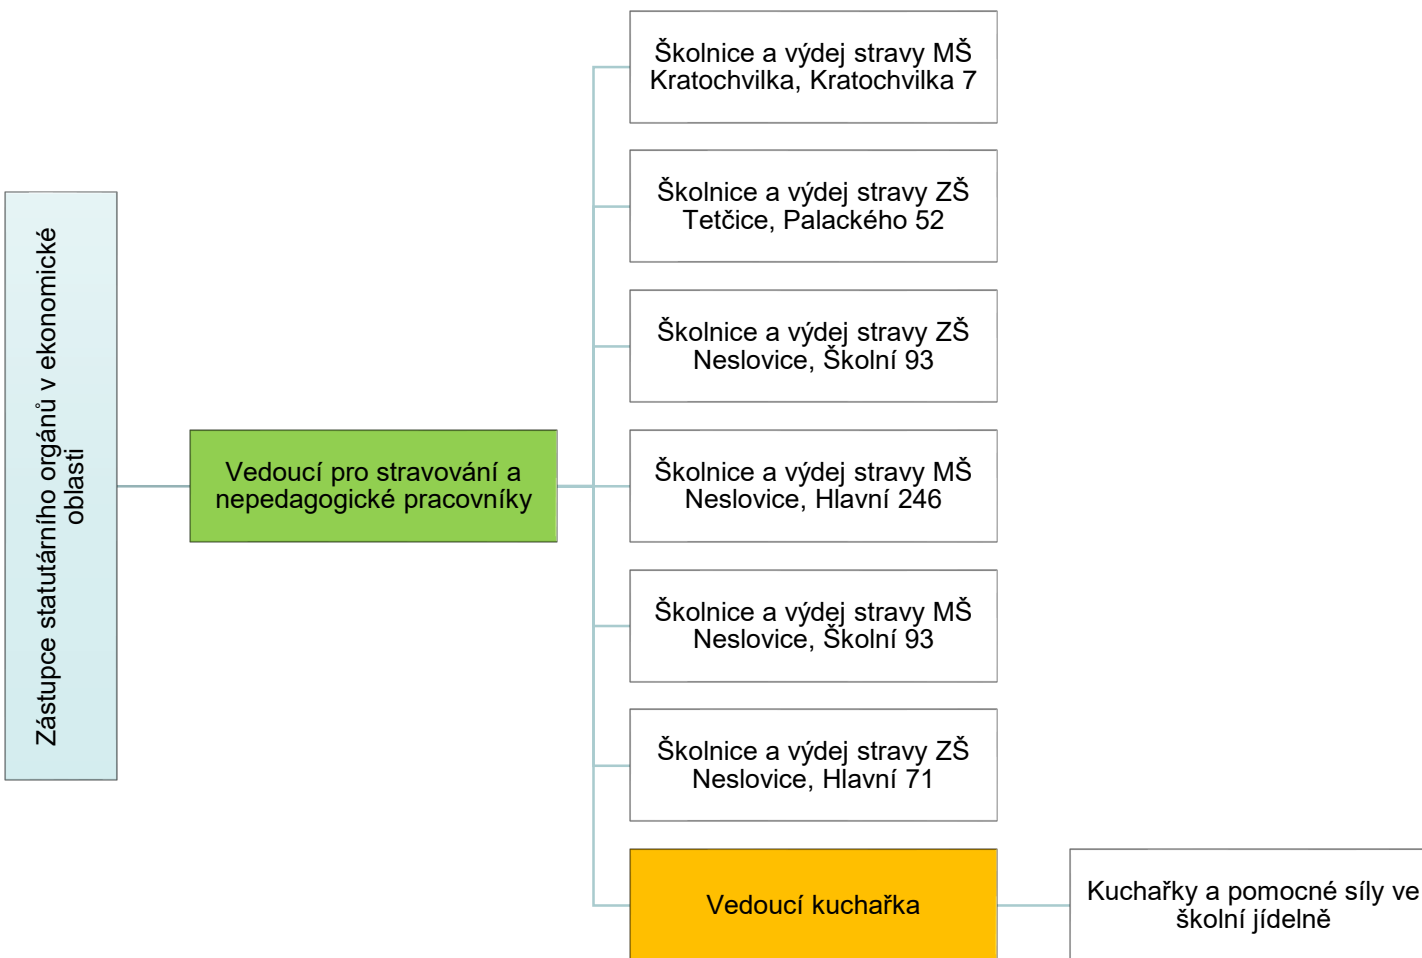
Zástupce statutárního orgánů v ekonomické oblasti

Vedoucí pro stravování a nepedagogické pracovníky

Školnice a výdej stravy MŠ Kratochvilka, Kratochvilka 7

Školnice a výdej stravy ZŠ Tetčice, Palackého 52

Školnice a výdej stravy ZŠ Neslovice, Školní 93

Školnice a výdej stravy MŠ Neslovice, Hlavní 246

Školnice a výdej stravy MŠ Neslovice, Školní 93

Školnice a výdej stravy ZŠ Neslovice, Hlavní 71

Vedoucí kuchařka

Kuchařky a pomocné síly ve školní jídelně